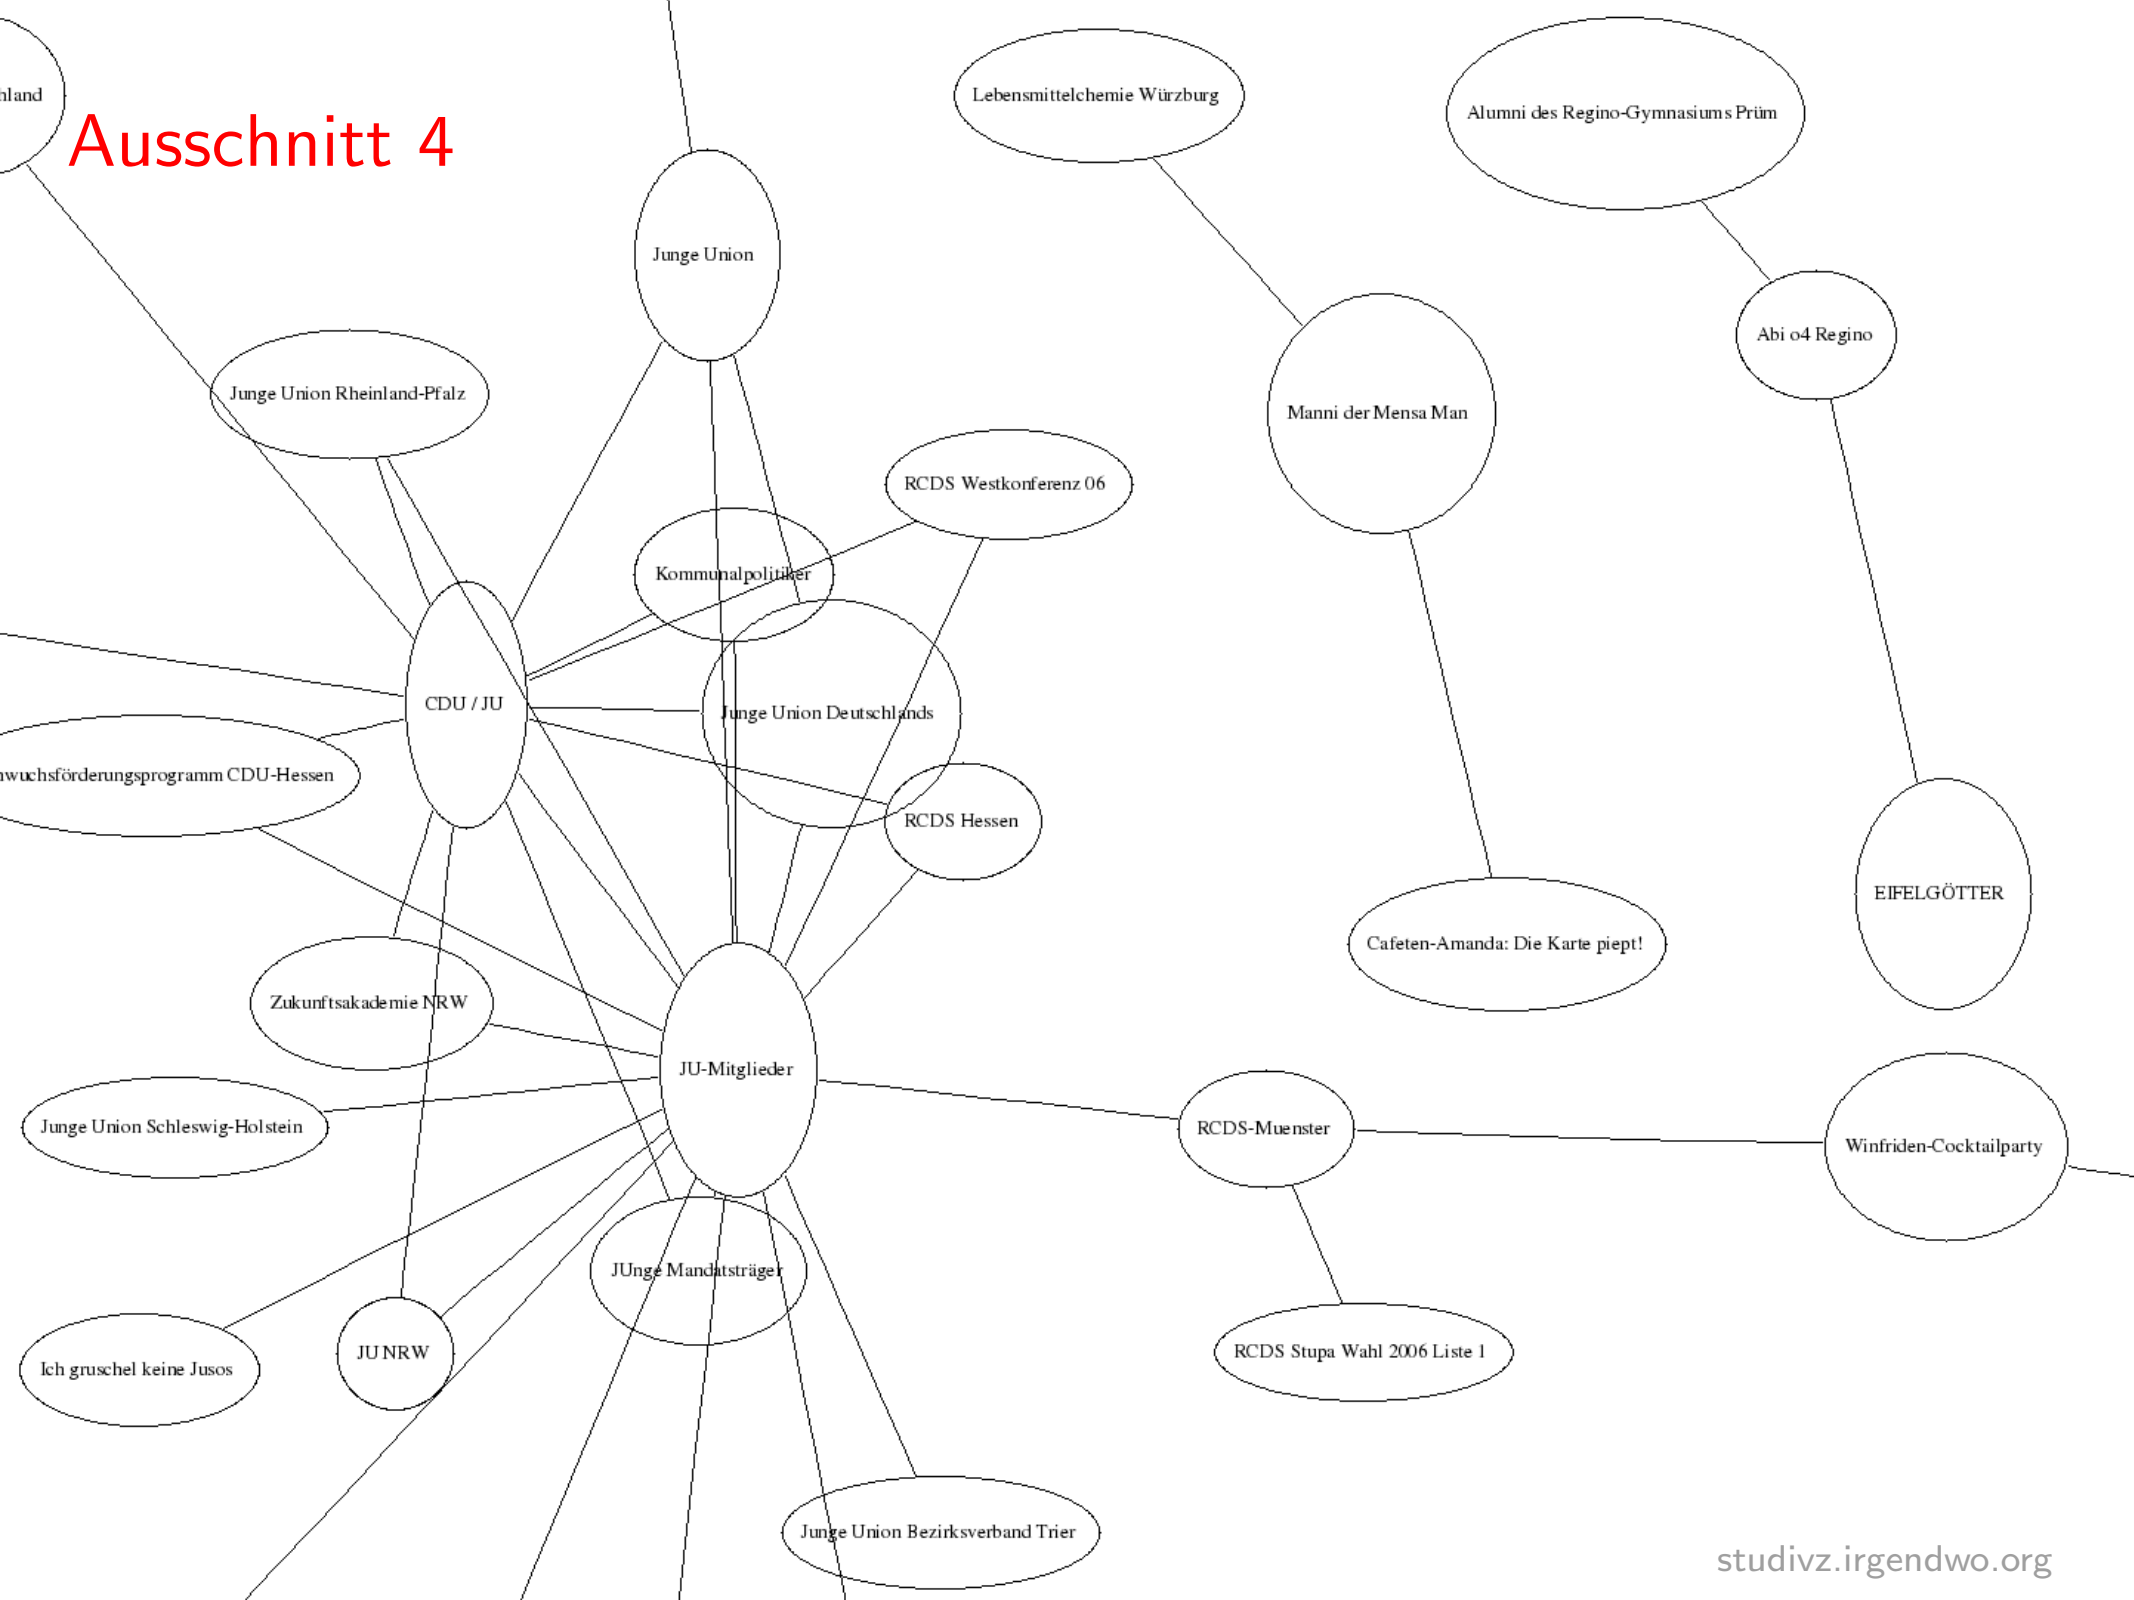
hland

Ausschnitt 4

Lebensmittelchemie Würzburg

Alumni des Regino-Gymnasiums Prüm

Junge Union

Abi o4 Regino

Junge Union Rheinland-Pfalz

Manni der Mensa Man

RCDS Westkonferenz 06

Kommunalpolitiker

CDU / JU

Junge Union Deutschlands

nwuchsförderungsprogramm CDU-Hessen

RCDS Hessen

EIFELGÖTTER

Cafeten-Amanda: Die Karte piept!

Zukunftsakademie NRW

JU-Mitglieder

Junge Union Schleswig-Holstein

RCDS-Muenster

Winfriden-Cocktailparty

JUnge Mandatsträger

JU NRW

Ich gruschel keine Jusos

RCDS Stupa Wahl 2006 Liste 1

Junge Union Bezirksverband Trier

studivz.irgendwo.org